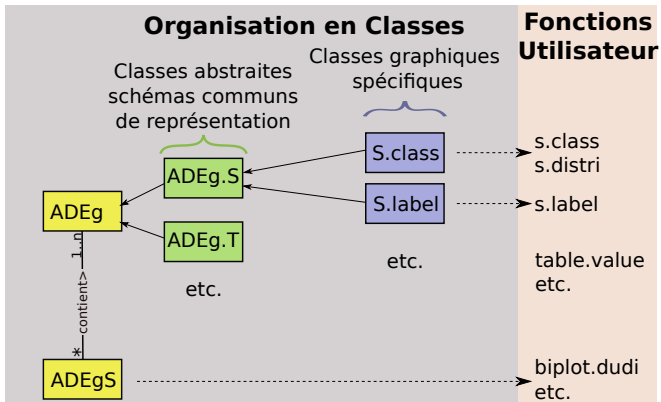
Organisation en Classes

Fonctions Utilisateur

Classes abstraites schémas communs de représentation

Classes graphiques spécifiques

ADEg.S

S.class

s.class
s.distri

ADEg

S.label

s.label

ADEg.T

etc.

etc.

table.value
etc.

1..n

<contient

*

ADEgS

biplot.dudi
etc.